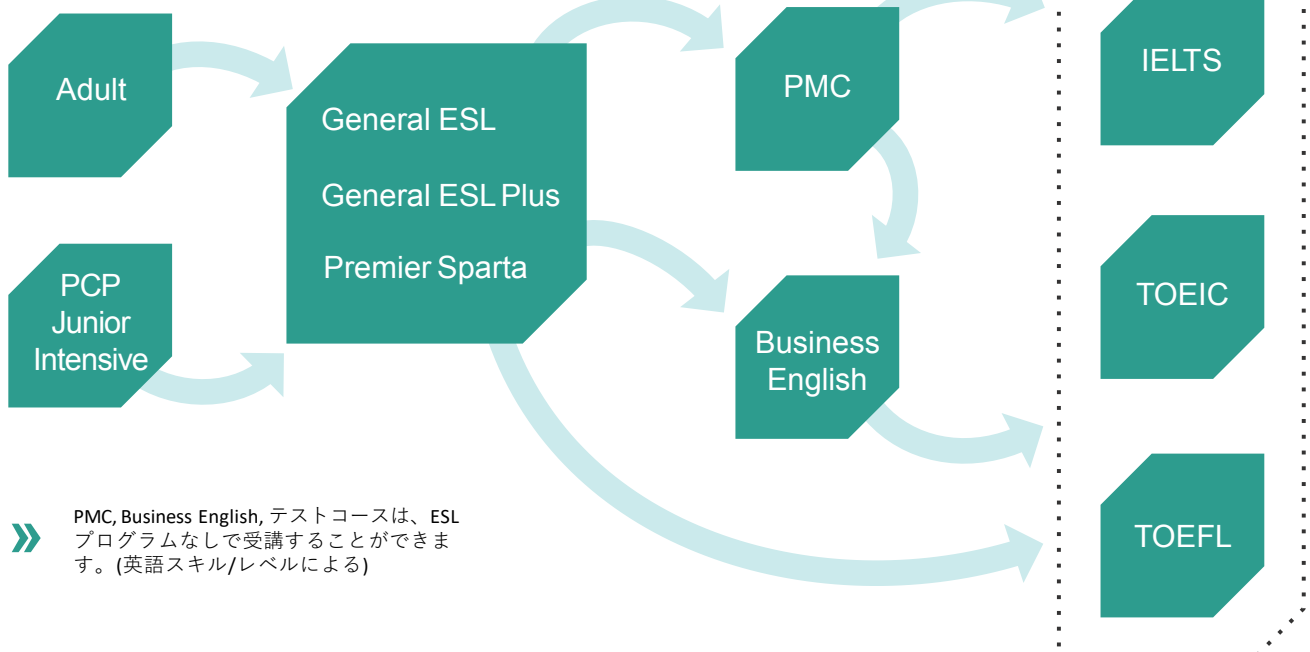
Adult

PCP Junior Intensive

General ESL

General ESL Plus

Premier Sparta

PMC

Business English

IELTS

TOEIC

TOEFL

PMC, Business English, テストコースは、ESLプログラムなしで受講することができます。(英語スキル/レベルによる)